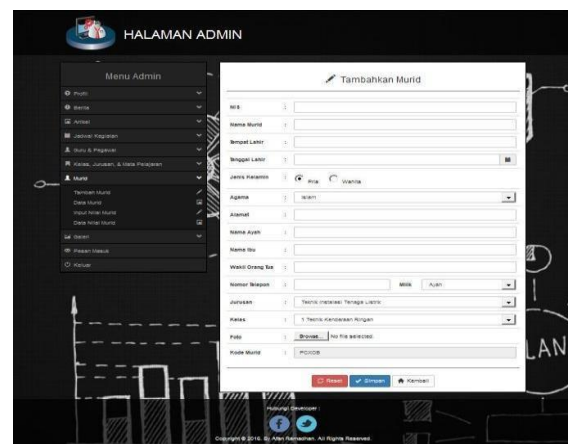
HALAMAN ADMIN

Menu Admin

Profil
Berita
Artikel
Jadwal Kegiatan
Guru & Pegawai
Kelas, Jurusan, & Mata Pelajaran
Murid
Tambah Murid
Data Murid
Input Nilai Murid
Data Nilai Murid
Saran
Pesan Masuk
Keluar

Tambahkan Murid

NIS :
Nama Murid :
Tempat Lahir :
Tanggal Lahir :
Jenis Kelamin : Pria Wanita
Agama : Islam
Alamat :
Nama Ayah :
Nama Ibu :
Wakil Orang Tua :
Nomor Telepon : Milik Ayah
Jurusan : Teknik Instalasi Tenaga Listrik
Kelas : 1 Teknik Kendaraan Ringan
Foto : Browse... No file selected.
Kode Murid : PCXOB

Reset Simpan Kembali

Hubungi Developer :

Copyright © 2016, By Afan Ramadhan. All Rights Reserved.

LAN